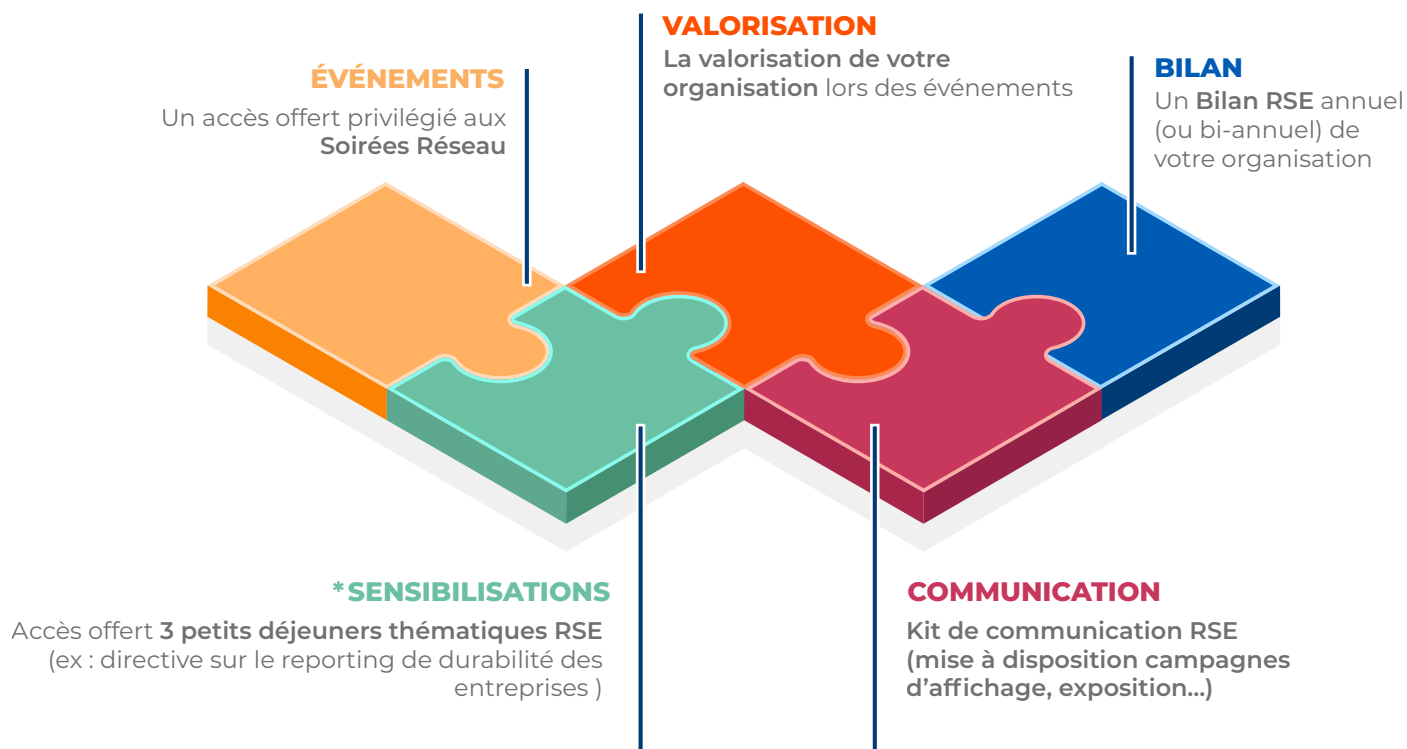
ÉVÉNEMENTS

Un accès offert privilégié aux **Soirées Réseau**

VALORISATION

**La valorisation de votre organisation** lors des événements

BILAN

Un **Bilan RSE** annuel (ou bi-annuel) de votre organisation

*SENSIBILISATIONS

Accès offert **3 petits déjeuners thématiques RSE** (ex : directive sur le reporting de durabilité des entreprises )

COMMUNICATION

**Kit de communication RSE (mise à disposition campagnes d'affichage, exposition...)**